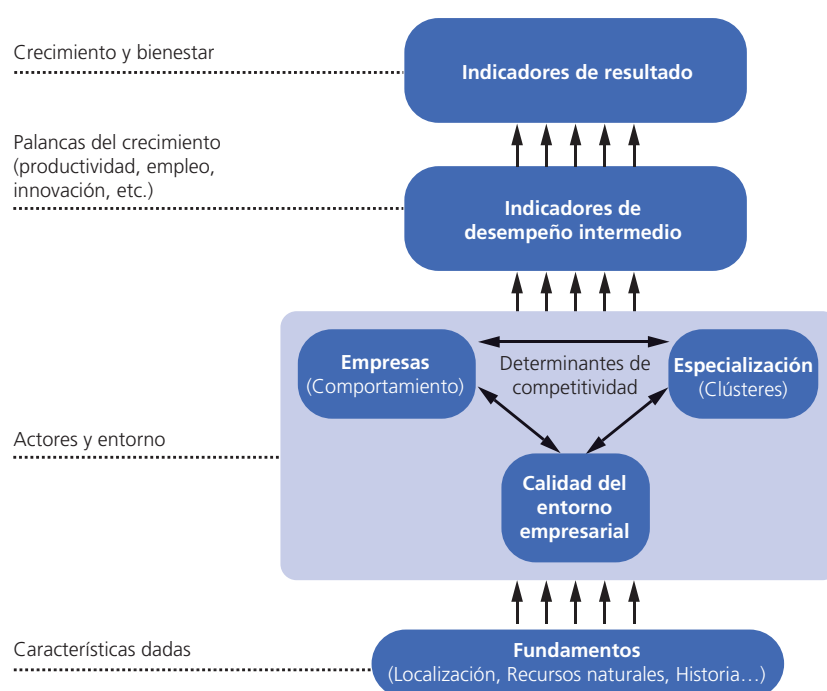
Crecimiento y bienestar

Indicadores de resultado

Palancas del crecimiento (productividad, empleo, innovación, etc.)

Indicadores de desempeño intermedio

Empresas (Comportamiento)

Determinantes de competitividad

Especialización (Clústeres)

Actores y entorno

Calidad del entorno empresarial

Características dadas

Fundamentos (Localización, Recursos naturales, Historia…)